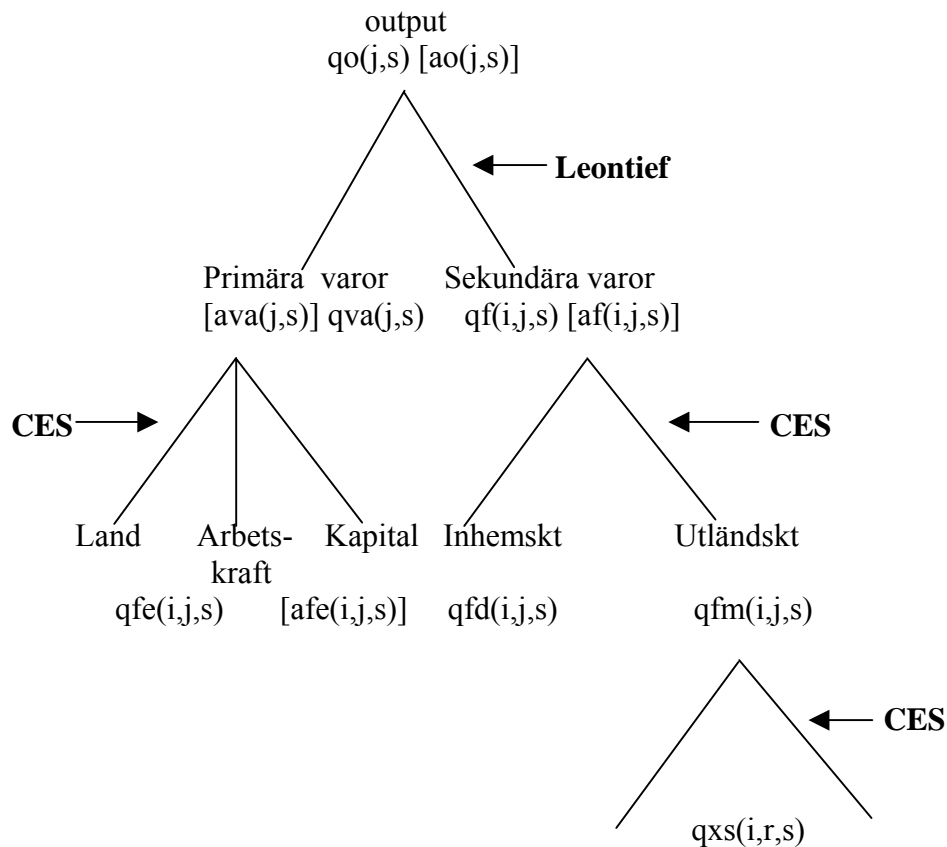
output
qo(j,s) [ao(j,s)]

Leontief

Primära varor
[ava(j,s)] qva(j,s)

Sekundära varor
qf(i,j,s) [af(i,j,s)]

CES

CES

Land

Arbetskraft

Kapital

qfe(i,j,s) [afe(i,j,s)]

Inhemskt
qfd(i,j,s)

Utländskt
qfm(i,j,s)

CES

qxs(i,r,s)